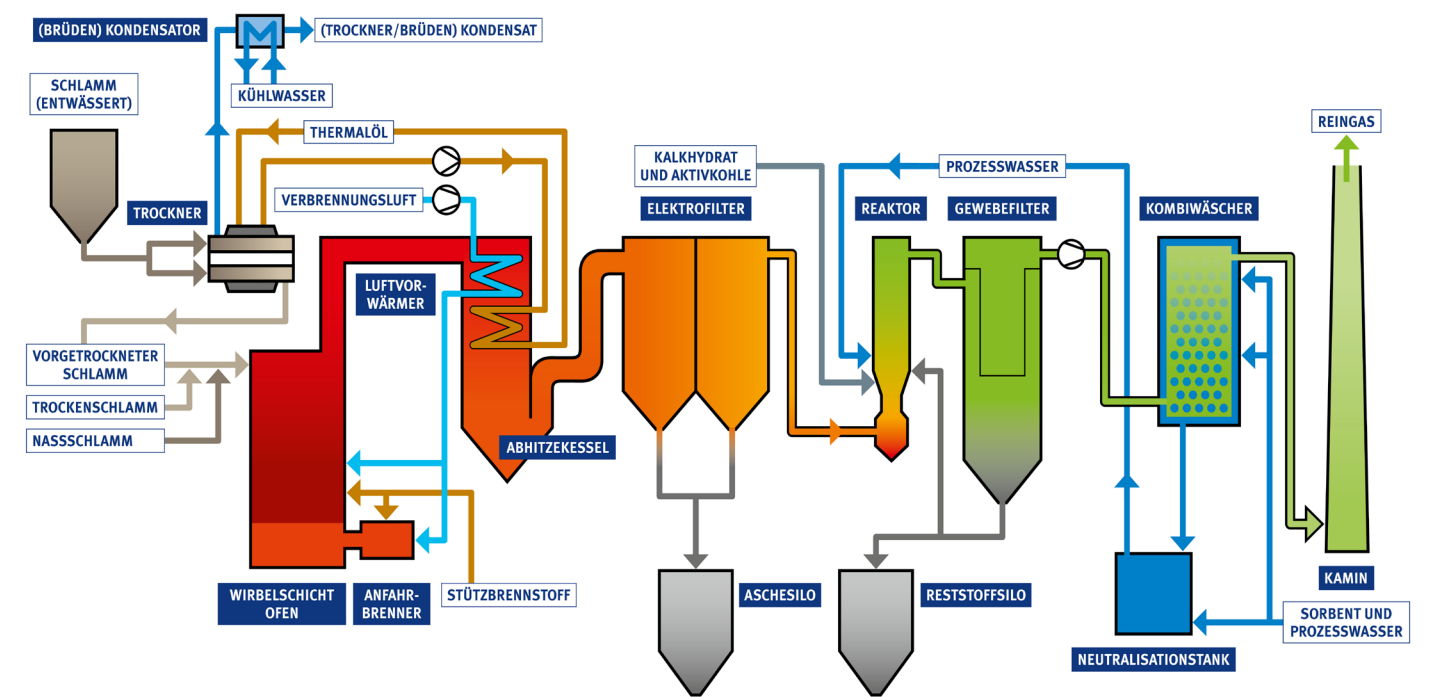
(BRÜDEN) KONDENSATOR
(TROCKNER/BRÜDEN) KONDENSAT
KÜHLWASSER
SCHLAMM (ENTWÄSSERT)
THERMALÖL
TROCKNER
VERBRENNUNGSLUFT
KALKHYDRAT UND AKTIVKOHLE
PROZESSWASSER
REINGAS
ELEKTROFILTER
REAKTOR
GEWEBEFILTER
KOMBIWÄSCHER
LUFTVORWÄRMER
VORGETROCKNETER SCHLAMM
TROCKENSCHLAMM
NASSSCHLAMM
ABHITZEKESSEL
WIRBELSCHICHT OFEN
ANFAHRBRENNER
STÜTZBRENNSTOFF
ASCHESILO
RESTSTOFFSILO
KAMIN
SORBENT UND PROZESSWASSER
NEUTRALISATIONSTANK